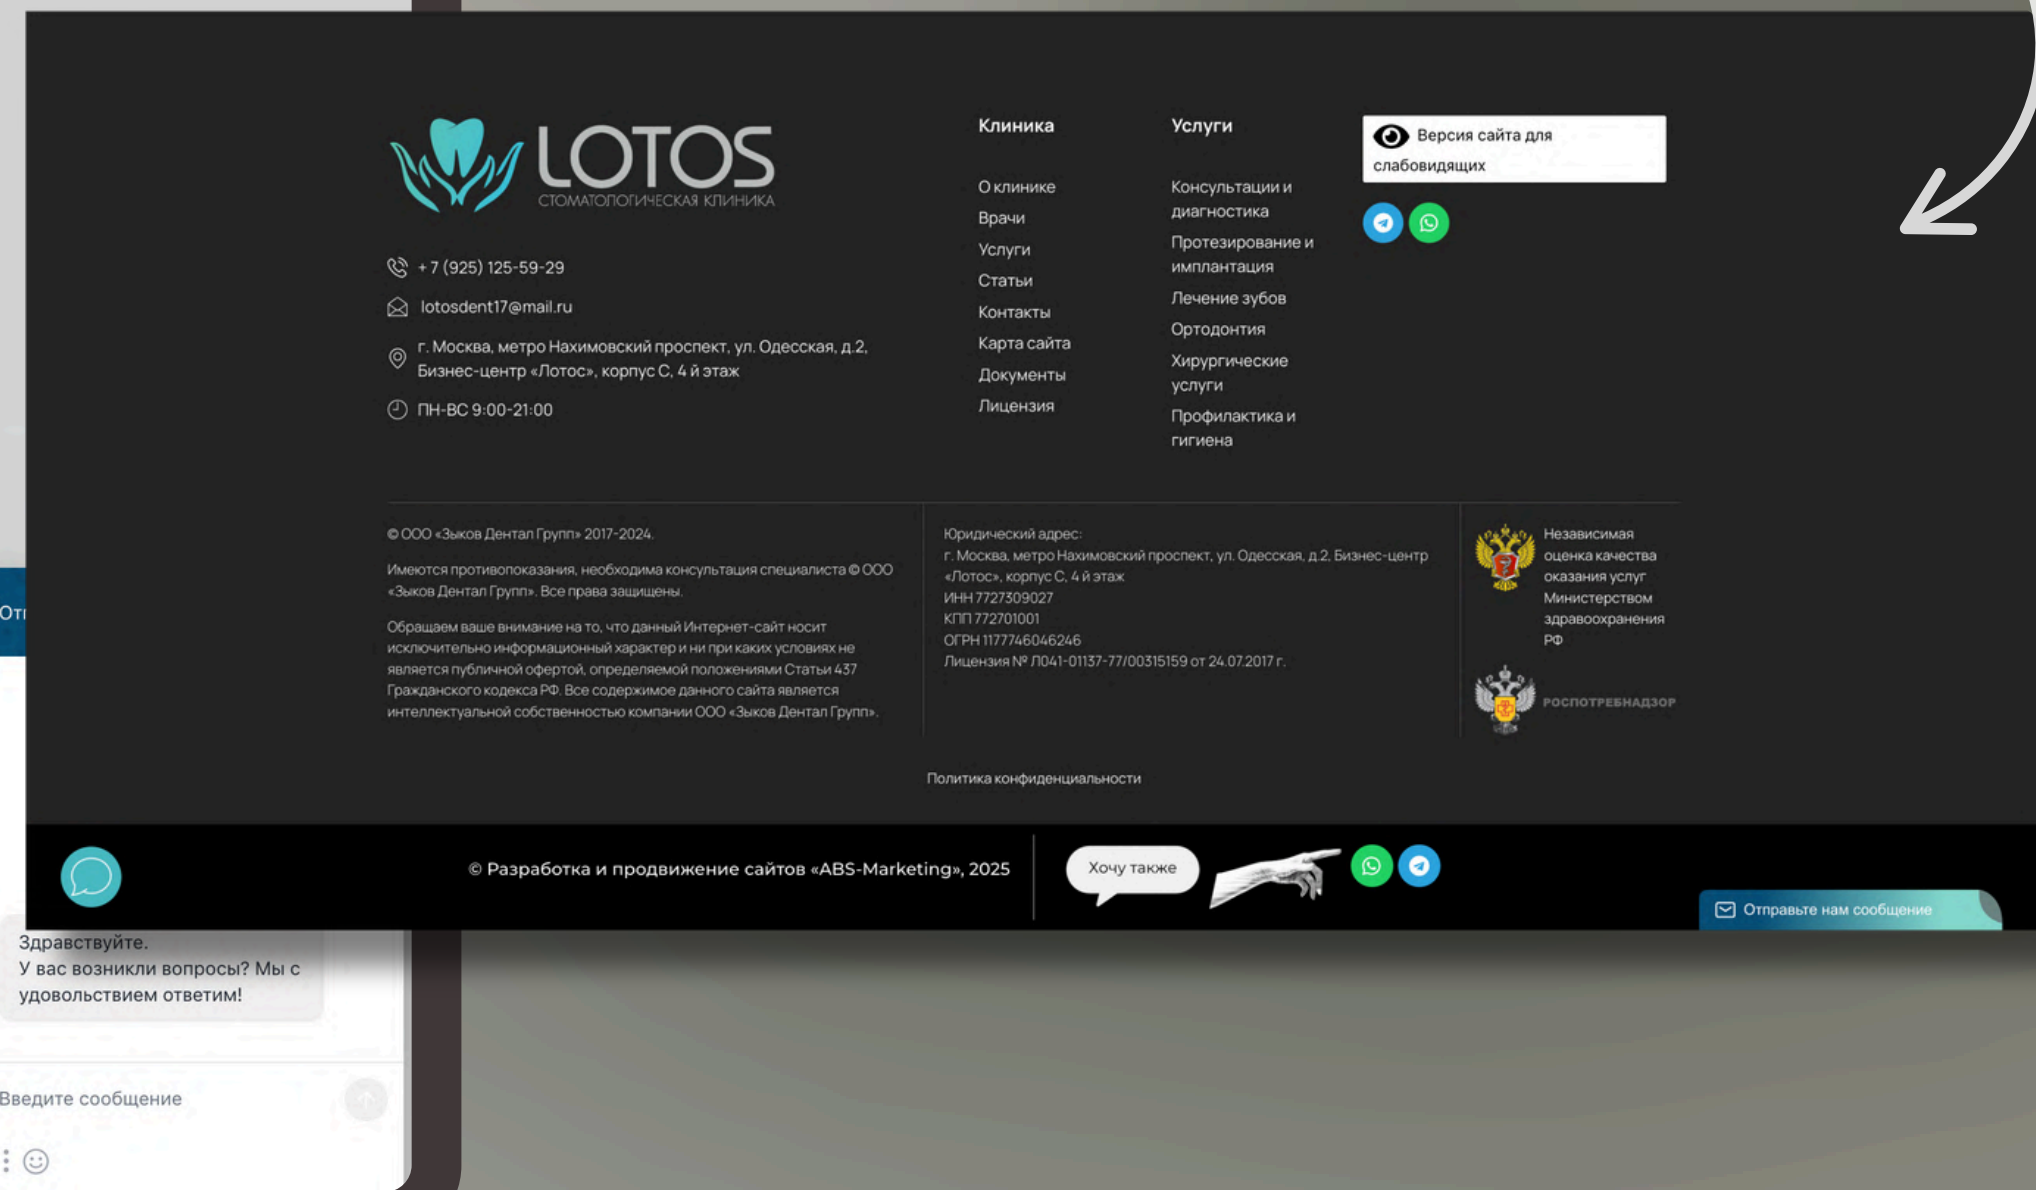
LOTOS
СТОМАТОЛОГИЧЕСКАЯ КЛИНИКА

+7 (925) 125-59-29

lotosdent17@mail.ru

г. Москва, метро Нахимовский проспект, ул. Одесская, д.2, Бизнес-центр «Лотос», корпус С, 4 й этаж

ПН-ВС 9:00-21:00

Клиника

О клинике
Врачи
Услуги
Статьи
Контакты
Карта сайта
Документы
Лицензия

Услуги

Консультации и диагностика
Протезирование и имплантация
Лечение зубов
Ортодонтия
Хирургические услуги
Профилактика и гигиена

Версия сайта для слабовидящих

© ООО «Зыков Дентал Групп» 2017-2024.

Имеются противопоказания, необходима консультация специалиста © ООО «Зыков Дентал Групп». Все права защищены.

Обращаем ваше внимание на то, что данный Интернет-сайт носит исключительно информационный характер и ни при каких условиях не является публичной офертой, определяемой положениями Статьи 437 Гражданского кодекса РФ. Все содержимое данного сайта является интеллектуальной собственностью компании ООО «Зыков Дентал Групп».

Юридический адрес:
г. Москва, метро Нахимовский проспект, ул. Одесская, д.2, Бизнес-центр «Лотос», корпус С, 4 й этаж
ИНН 7727309027
КПП 772701001
ОГРН 1177746046246
Лицензия № Л041-01137-77/00315159 от 24.07.2017 г.

Независимая оценка качества оказания услуг Министерством здравоохранения РФ

РОСПОТРЕБНАДЗОР

Политика конфиденциальности

© Разработка и продвижение сайтов «ABS-Marketing», 2025

Хочу также

Отправьте нам сообщение

Отп

Здравствуйте.
У вас возникли вопросы? Мы с удовольствием ответим!

Введите сообщение